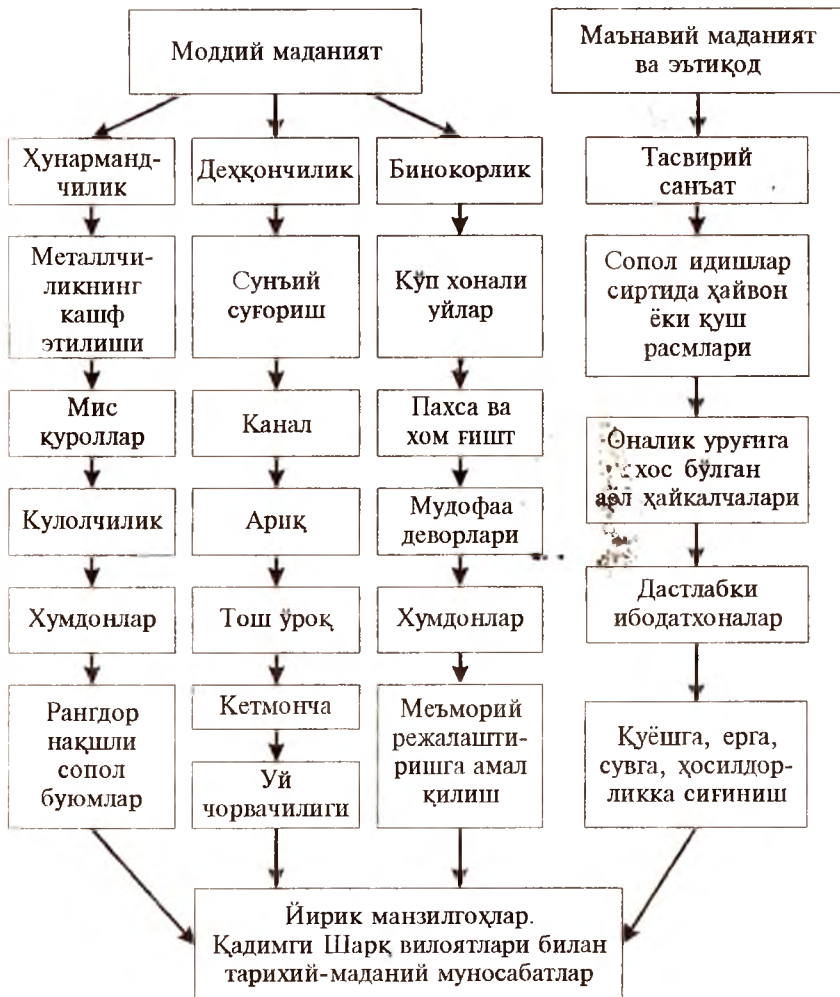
Моддий маданият

Маънавий маданият ва эътиқод

Ҳунармандчилик

Деҳқончилик

Бинокорлик

Тасвирий санъат

Металлчиликнинг кашф этилиши

Сунъий суғориш

Кўп хонали уйлар

Сопол идишлар сиртида ҳайвон ёки қуш расмлари

Мис қуроллар

Канал

Пахса ва хом ғишт

Оналик уруғига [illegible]хос бўлган аёл ҳайкалчалари

Кулолчилик

Ариқ

Мудофаа деворлари

Хумдонлар

Тош ўроқ

Хумдонлар

Дастлабки ибодатхоналар

Рангдор нақшли сопол буюмлар

Кетмонча

Уй чорвачилиги

Меъморий режалаштиришга амал қилиш

Қуёшга, ерга, сувга, ҳосилдорликка сиғиниш

Йирик манзилгоҳлар. Қадимги Шарқ вилоятлари билан тарихий-маданий муносабатлар